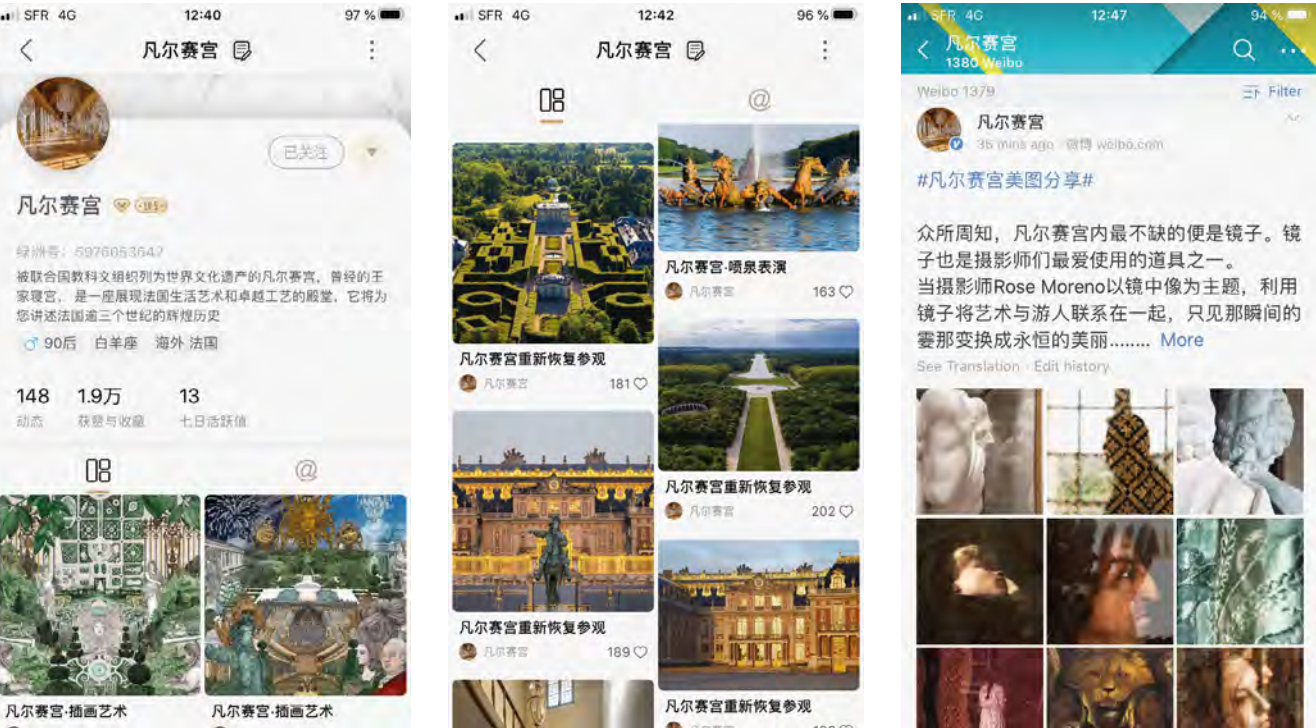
SFR 4G 12:40 97 %

凡尔赛宫

已关注

凡尔赛宫

绿洲号: 5976053647

被联合国教科文组织列为世界文化遗产的凡尔赛宫，曾经的王家寝宫，是一座展现法国生活艺术和卓越工艺的殿堂。它将为您讲述法国逾三个世纪的辉煌历史

90后 白羊座 海外 法国

148 动态

1.9万 获赞与收藏

13 七日活跃值

@

凡尔赛宫·插画艺术

凡尔赛宫·插画艺术

SFR 4G 12:42 96 %

凡尔赛宫

@

凡尔赛宫重新恢复参观

凡尔赛宫 181

凡尔赛宫·喷泉表演

凡尔赛宫 163

凡尔赛宫重新恢复参观

凡尔赛宫 202

凡尔赛宫重新恢复参观

凡尔赛宫 189

凡尔赛宫重新恢复参观

SFR 4G 12:47 94 %

凡尔赛宫

1380 Weibo

Weibo 1379

Filter

凡尔赛宫

36 mins ago 微博 weibo.com

#凡尔赛宫美图分享#

众所周知，凡尔赛宫内最不缺的便是镜子。镜子也是摄影师们最爱使用的道具之一。
当摄影师Rose Moreno以镜中像为主题，利用镜子将艺术与游人联系在一起，只见那瞬间的霎那变换成永恒的美丽........ More

See Translation · Edit history